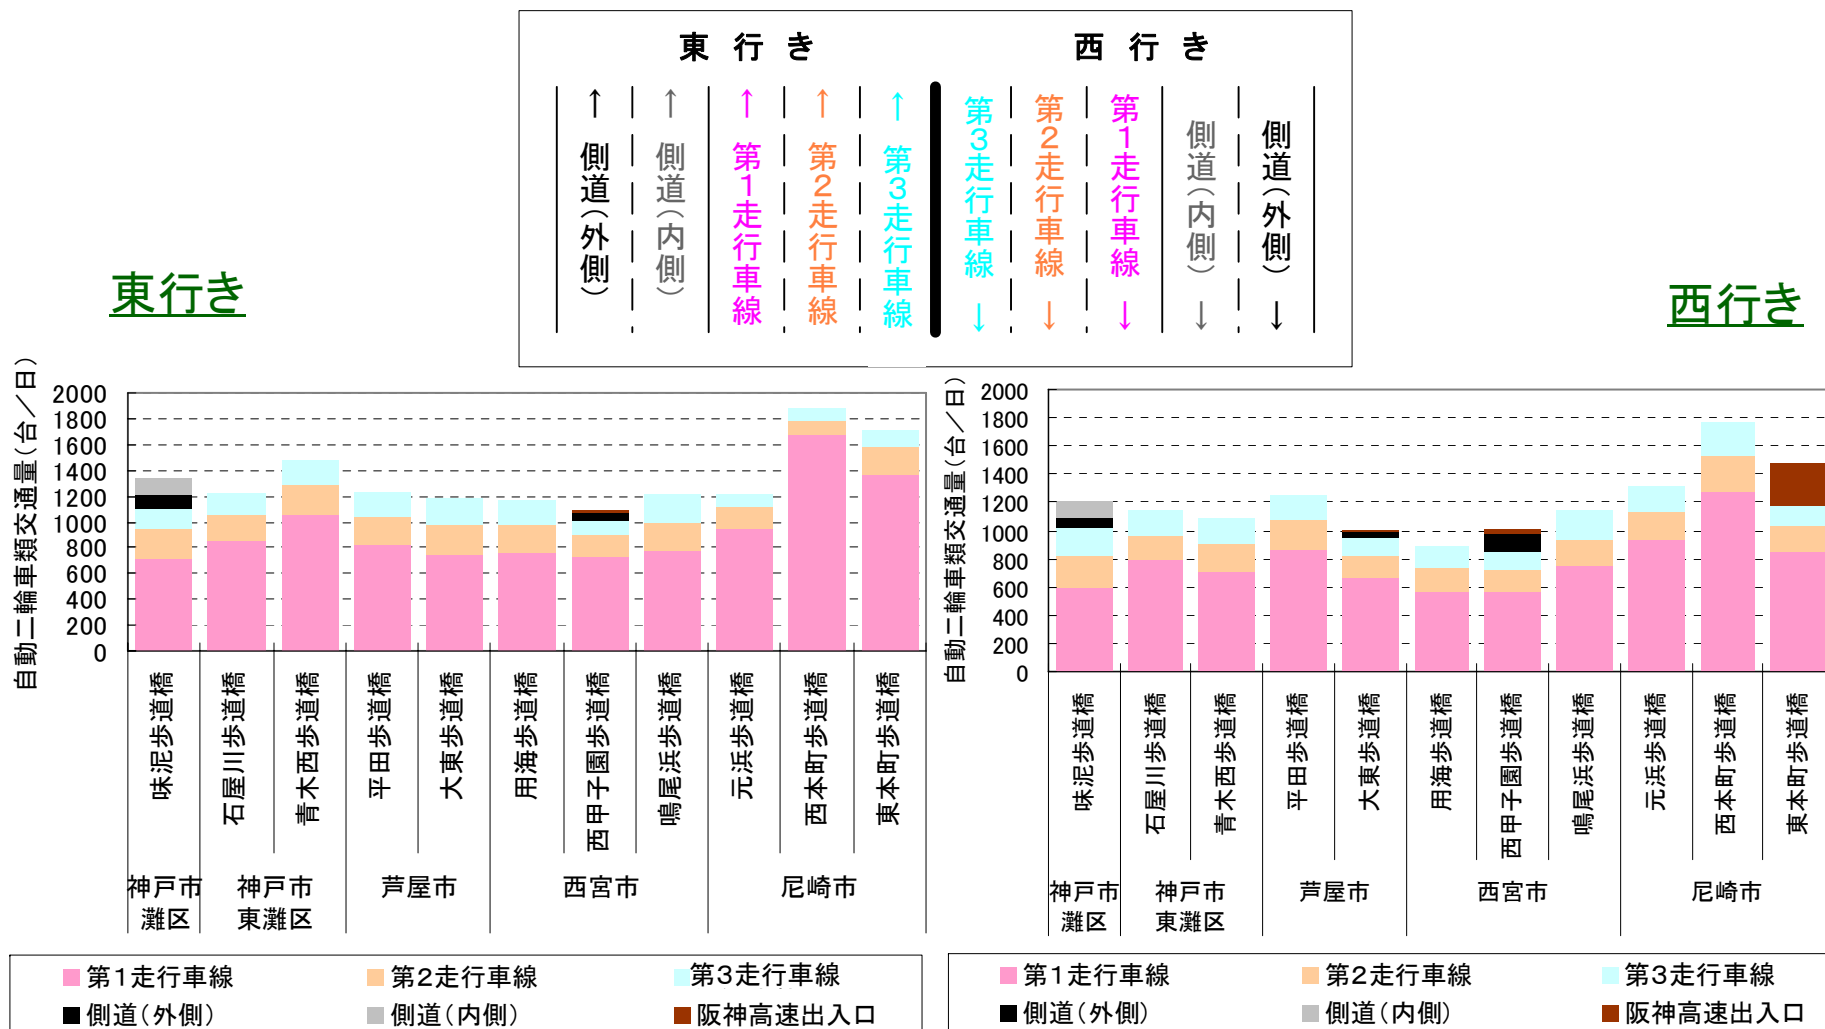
東 行 き

西 行 き

↑ 側道（外側）

↑ 側道（内側）

↑ 第1走行車線

↑ 第2走行車線

↑ 第3走行車線

第3走行車線 ↓

第2走行車線 ↓

第1走行車線 ↓

側道（内側） ↓

側道（外側） ↓

東行き

西行き

自動二輪車類交通量（台／日）

2000
1800
1600
1400
1200
1000
800
600
400
200
0

味泥歩道橋 石屋川歩道橋 青木西歩道橋 平田歩道橋 大東歩道橋 用海歩道橋 西甲子園歩道橋 鳴尾浜歩道橋 元浜歩道橋 西本町歩道橋 東本町歩道橋

神戸市灘区 神戸市東灘区 芦屋市 西宮市 尼崎市

第1走行車線 第2走行車線 第3走行車線
側道（外側） 側道（内側） 阪神高速出入口

自動二輪車類交通量（台／日）

2000
1800
1600
1400
1200
1000
800
600
400
200
0

味泥歩道橋 石屋川歩道橋 青木西歩道橋 平田歩道橋 大東歩道橋 用海歩道橋 西甲子園歩道橋 鳴尾浜歩道橋 元浜歩道橋 西本町歩道橋 東本町歩道橋

神戸市灘区 神戸市東灘区 芦屋市 西宮市 尼崎市

第1走行車線 第2走行車線 第3走行車線
側道（外側） 側道（内側） 阪神高速出入口